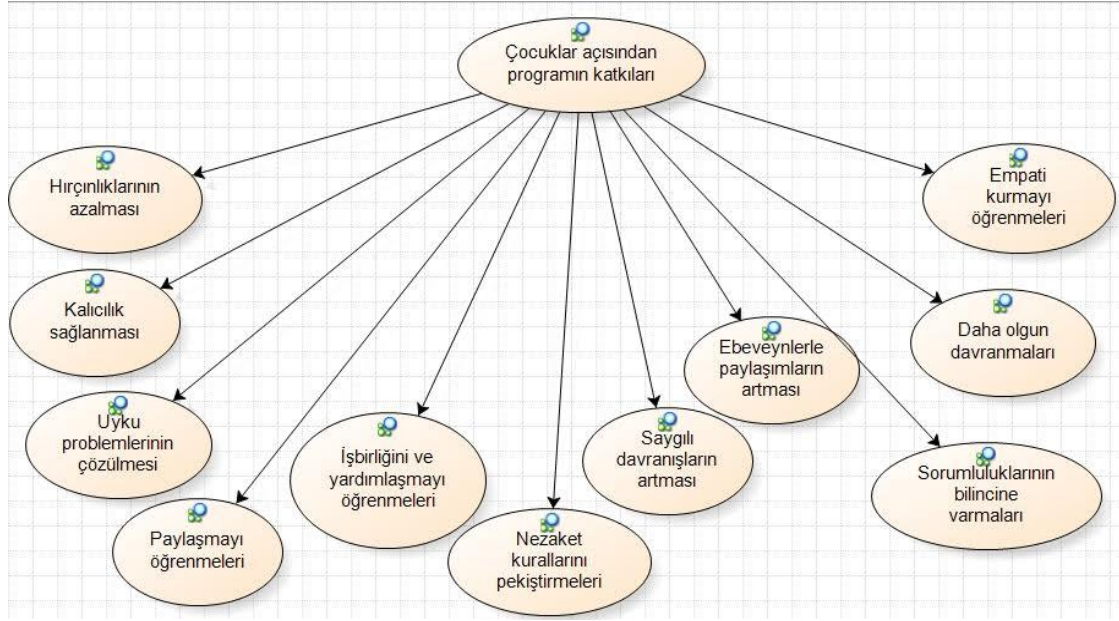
Çocuklar açısından programın katkıları

Hırçınlıklarının azalması

Empati kurmayı öğrenmeleri

Kalıcılık sağlanması

Daha olgun davranmaları

Ebeveynlerle paylaşımların artması

Uyku problemlerinin çözülmesi

İşbirliğini ve yardımlaşmayı öğrenmeleri

Saygılı davranışların artması

Sorumluluklarının bilincine varmaları

Paylaşmayı öğrenmeleri

Nezaket kurallarını pekiştirmeleri